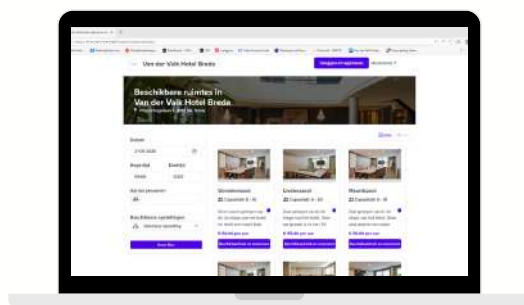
Van der Valk Hotel Breda

Beschikbare ruimtes in Van der Valk Hotel Breda

Datum

Begintijd

Eindtijd

Aantal personen

Beschikbare opstellingen

Zoeken

Strandzaal

Lindezaal

Maanbaan

Beschikbaarheid en prijzen

Beschikbaarheid en prijzen

Beschikbaarheid en prijzen